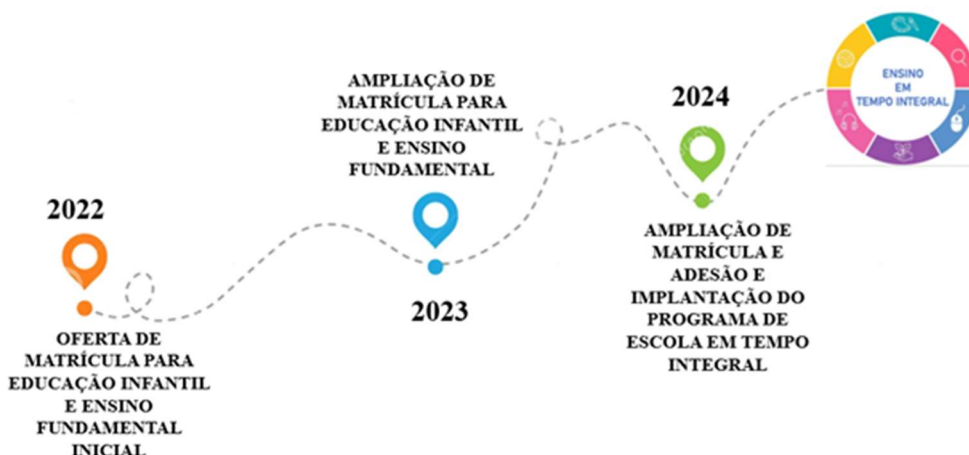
2022

OFERTA DE MATRÍCULA PARA EDUCAÇÃO INFANTIL E ENSINO FUNDAMENTAL INICIAL

AMPLIAÇÃO DE MATRÍCULA PARA EDUCAÇÃO INFANTIL E ENSINO FUNDAMENTAL

2023

2024

AMPLIAÇÃO DE MATRÍCULA E ADESÃO E IMPLANTAÇÃO DO PROGRAMA DE ESCOLA EM TEMPO INTEGRAL

ENSINO EM TEMPO INTEGRAL